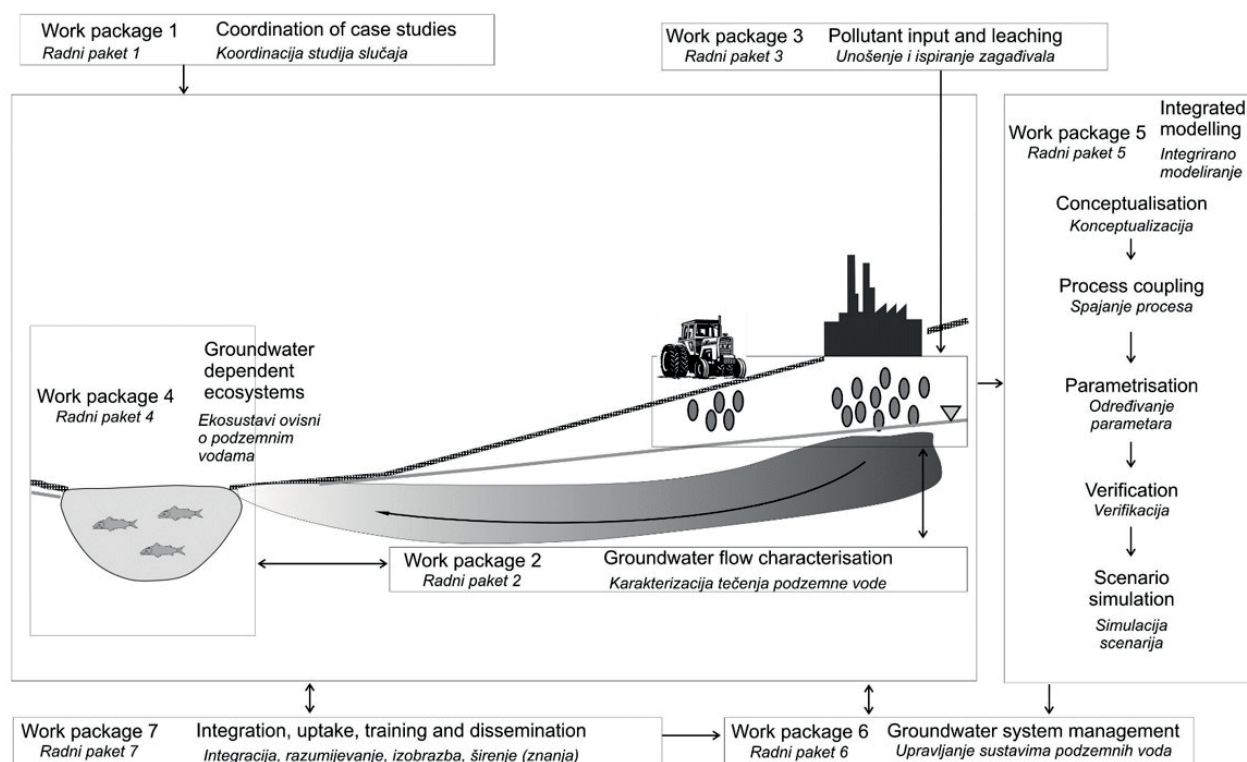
Work package 1 Coordination of case studies
Radni paket 1 Koordinacija studija slučaja

Work package 3 Pollutant input and leaching
Radni paket 3 Unošenje i ispiranje zagađivala

Work package 5 Integrated modelling
Radni paket 5 Integrirano modeliranje

Conceptualisation
Konceptualizacija

Process coupling
Spajanje procesa

Parametrisation
Određivanje parametara

Verification
Verifikacija

Scenario simulation
Simulacija scenarija

Work package 4 Groundwater dependent ecosystems
Radni paket 4 Ekosustavi ovisni o podzemnim vodama

Work package 2 Groundwater flow characterisation
Radni paket 2 Karakterizacija tečenja podzemne vode

Work package 7 Integration, uptake, training and dissemination
Radni paket 7 Integracija, razumijevanje, izobrazba, širenje (znanja)

Work package 6 Groundwater system management
Radni paket 6 Upravljanje sustavima podzemnih voda